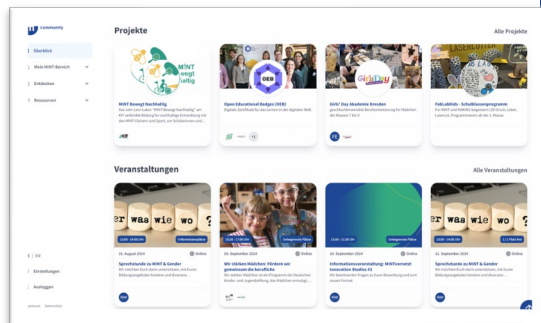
community

Überblick
Mein MINT-Bereich
Entdecken
Ressourcen

EN
Einstellungen
Ausloggen
Impressum · Datenschutz

Projekte
Alle Projekte

MINT vergibt nachhaltig
MINT Bewegt Nachhaltig
Das Jahr zum Label "MINT Bewegt Nachhaltig" am KIT verbindet Bildung für nachhaltige Entwicklung mit den MINT-Fächern und Sport.

OEB
Open Educational Badges (OEB)
Digitale Zertifikate für das Lernen in der digitalen Welt

Girls' Day Akademie Dresden
geschlechtersensible Berufsorientierung für Mädchen der Klassen 7 bis 9

FabLabKids - Schulklassenprogramm
Für MINT und MAKING begeistern: 3D-Druck, Löten, Lasercut, Programmieren ab der 1. Klasse

Veranstaltungen
Alle Veranstaltungen

wer was wie wo
16. August 2024 · Online
Sprechstunde zu MINT & Gender
Wir möchten Euch darin unterstützen, mit Euren Bildungsangeboten Insbesondere und diverserer...

10. September 2024 · Online
Wir stärken Mädchen: Fördern wir gemeinsam die beruflichs
Wir stellen Mädchen in Programm des Deutschen Kinder- und Jugendstiftung, das Mädchen ermutigt...

Entgeltliche Plätze

04. September 2024 · Online
Informationsveranstaltung: MINTvernetzt Innovation Studios #2
Wir beantworten Fragen zu Eurer Bewerbung und zum neuen Format.

Entgeltliche Plätze

wer was wie wo
11. September 2024 · Online
Sprechstunde zu MINT & Gender
Wir möchten Euch darin unterstützen, mit Euren Bildungsangeboten Insbesondere und diverserer...